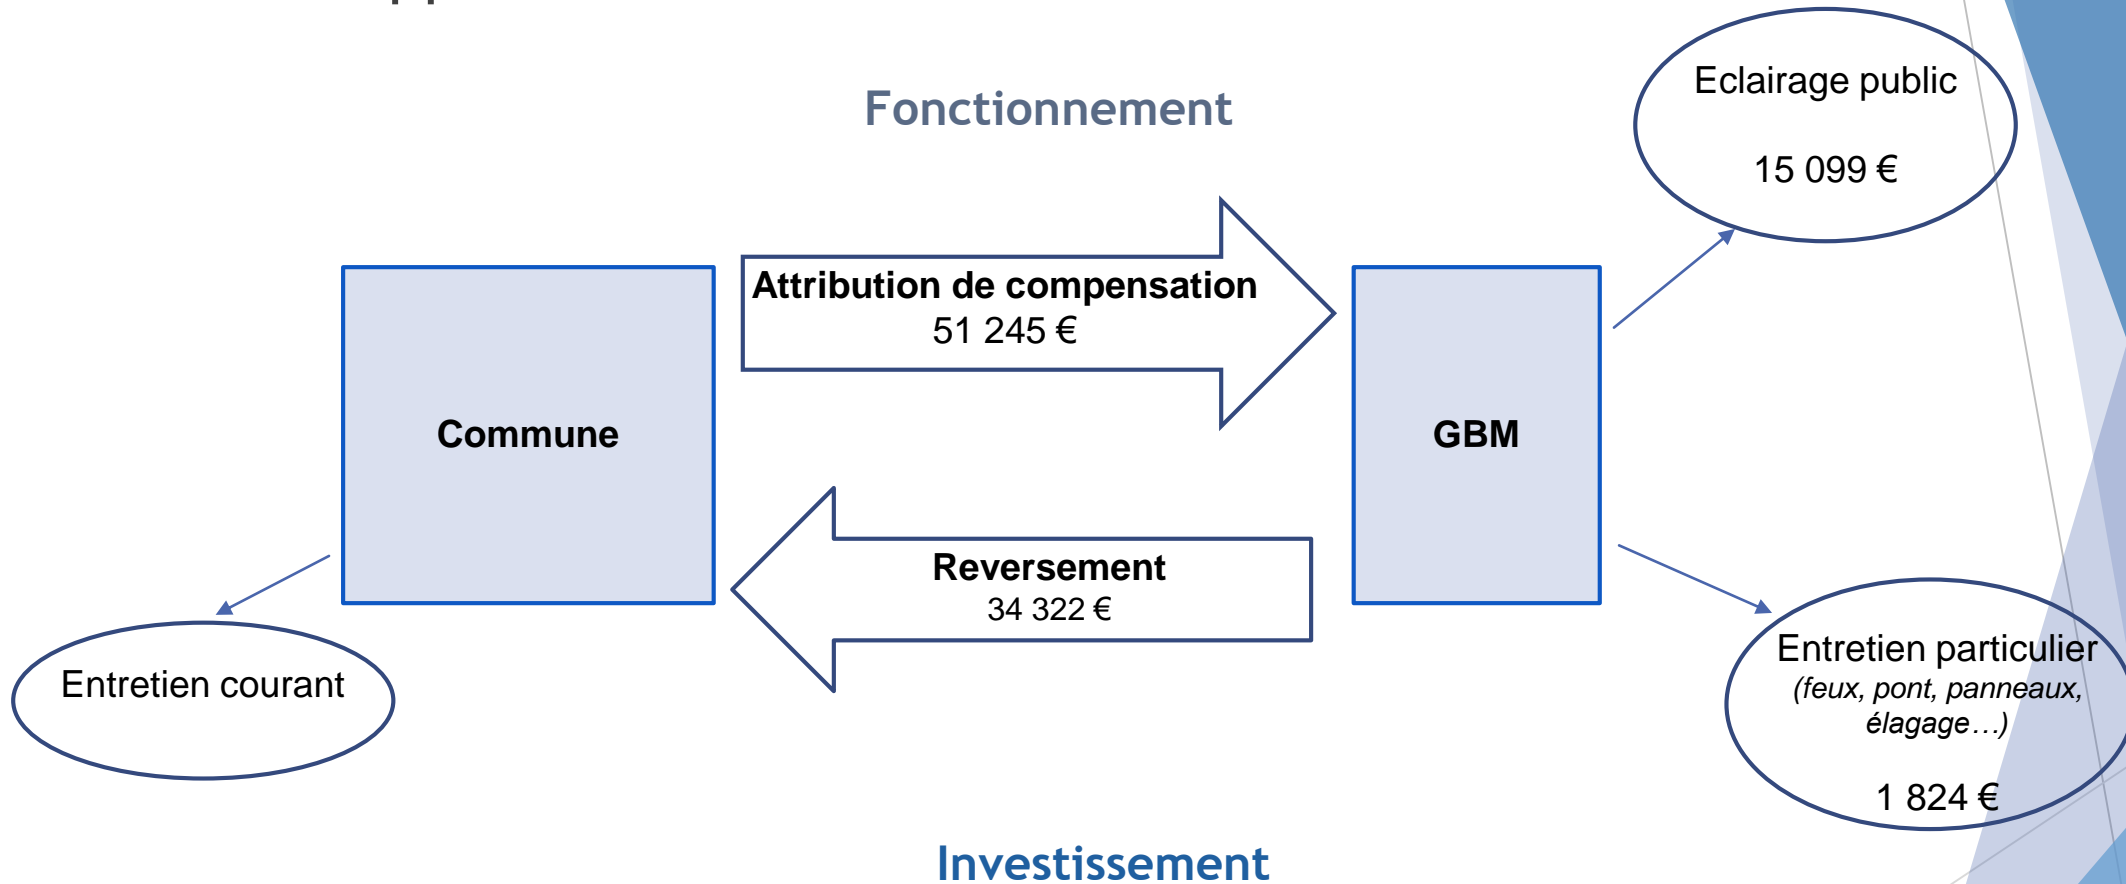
Fonctionnement

Eclairage public

15 099 €

Attribution de compensation
51 245 €

Commune

GBM

Reversement
34 322 €

Entretien courant

Entretien particulier
*(feux, pont, panneaux, élagage…)*

1 824 €

Investissement